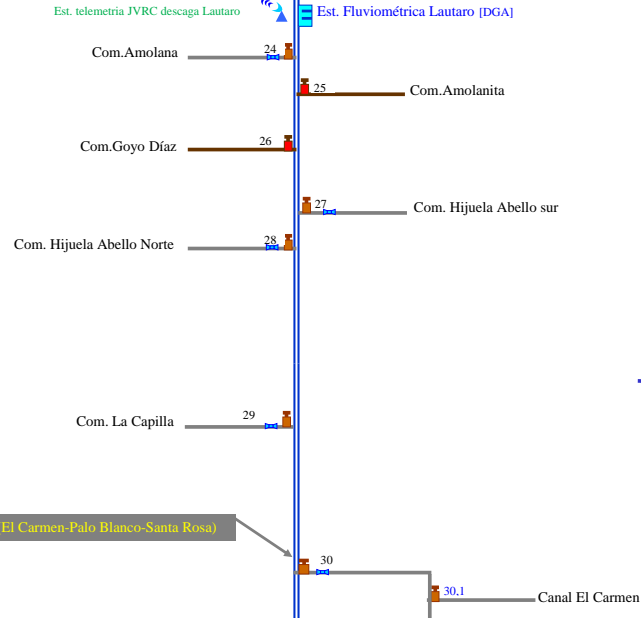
Est. telemetria JVRC descaga Lautaro

Est. Fluviométrica Lautaro [DGA]

Com.Amolana

24

25

Com.Amolanita

Com.Goyo Díaz

26

27

Com. Hijuela Abello sur

Com. Hijuela Abello Norte

28

Com. La Capilla

29

El Carmen-Palo Blanco-Santa Rosa)

30

30.1

Canal El Carmen